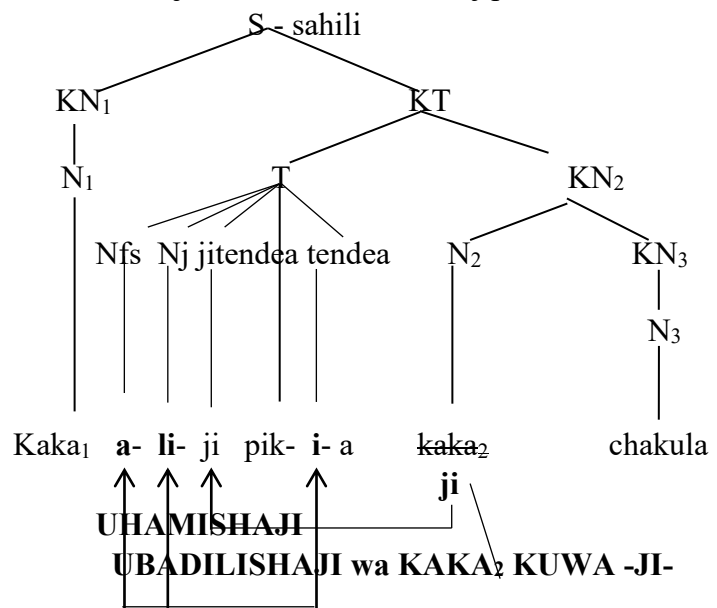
S - sahili

KN$_1$ KT

N$_1$ T KN$_2$

Nfs Nj jitendea tendea N$_2$ KN$_3$

N$_3$

Kaka$_1$ **a-** **li-** ji pik- **i-** a ~~kaka$_2$~~ chakula

**ji**

**UHAMISHAJI**

**UBADILISHAJI wa KAKA$_2$ KUWA -JI-**